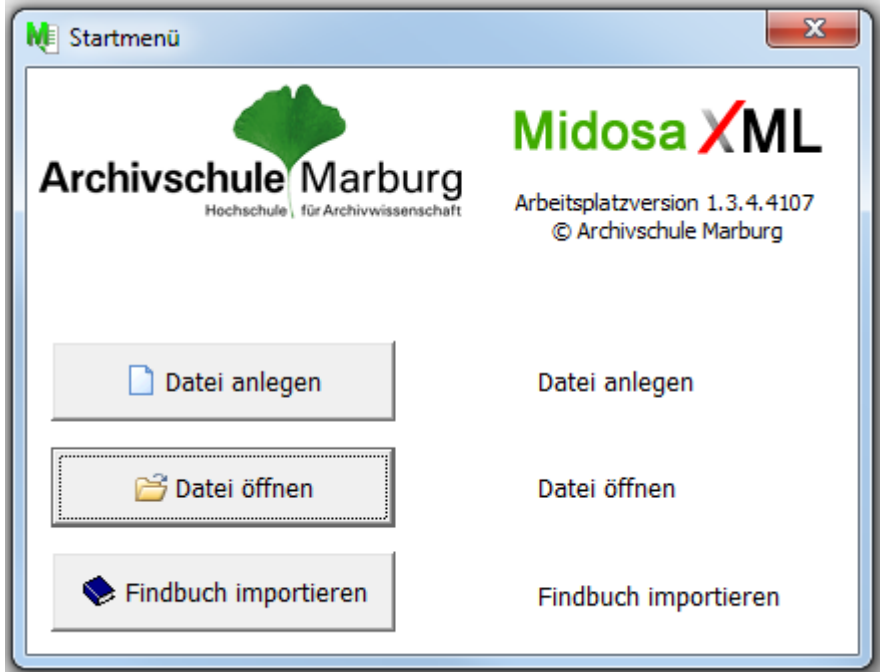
Startmenü

Archivschule Marburg
Hochschule für Archivwissenschaft

Midosa XML

Arbeitsplatzversion 1.3.4.4107
© Archivschule Marburg

Datei anlegen

Datei anlegen

Datei öffnen

Datei öffnen

Findbuch importieren

Findbuch importieren